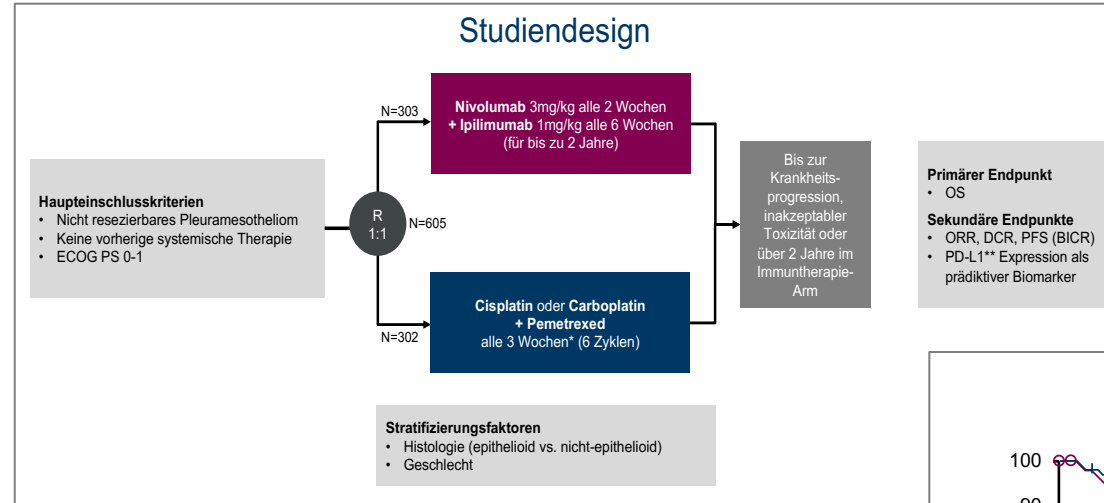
Studiendesign

Haupteinschlusskriterien
• Nicht resezierbares Pleuramesotheliom
• Keine vorherige systemische Therapie
• ECOG PS 0-1

R
1:1

N=605

N=303

Nivolumab 3mg/kg alle 2 Wochen
+ Ipilimumab 1mg/kg alle 6 Wochen
(für bis zu 2 Jahre)

N=302

Cisplatin oder Carboplatin
+ Pemetrexed
alle 3 Wochen* (6 Zyklen)

Bis zur Krankheitsprogression, inakzeptabler Toxizität oder über 2 Jahre im Immuntherapie-Arm

Primärer Endpunkt
• OS
Sekundäre Endpunkte
• ORR, DCR, PFS (BICR)
• PD-L1** Expression als prädiktiver Biomarker

Stratifizierungsfaktoren
• Histologie (epithelioid vs. nicht-epithelioid)
• Geschlecht

100
90